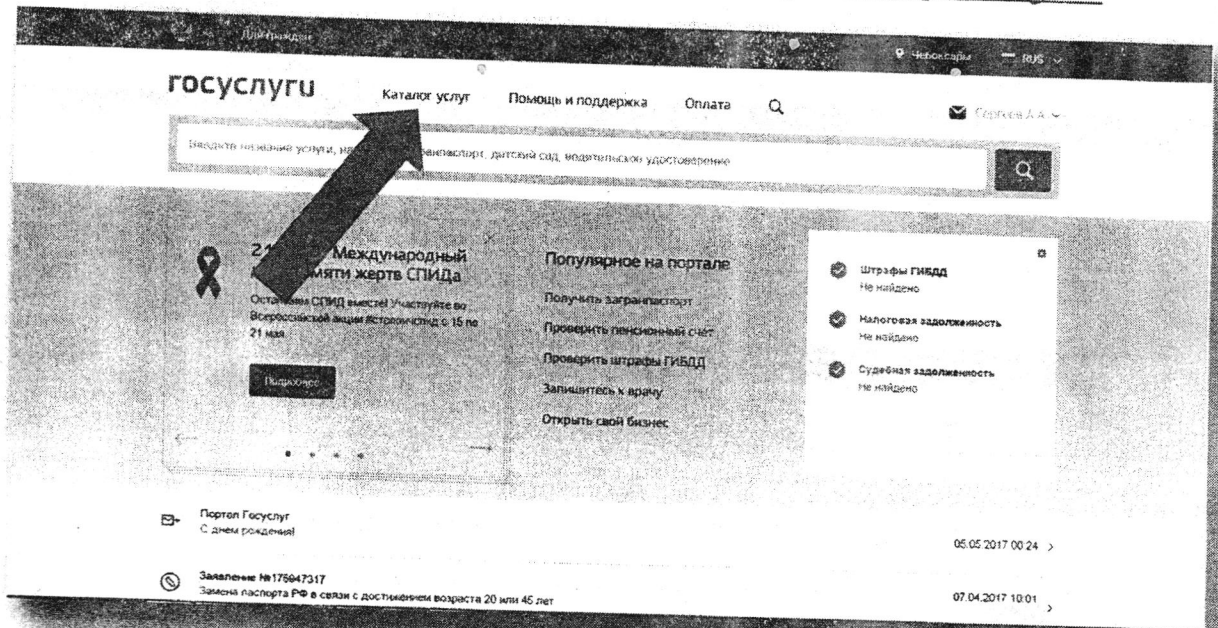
Для граждан

Чебоксары RUS

госуслуги

Каталог услуг

Помощь и поддержка

Оплата

Сергеев А.А.

Введите название услуги, н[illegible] загранпаспорт, детский сад, водительское удостоверение

21 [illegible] Международный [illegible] памяти жертв СПИДа

Остановим СПИД вместе! Участвуйте во Всероссийской акции #стопвичспид с 15 по 21 мая

Подробнее

Популярное на портале

Получить загранпаспорт

Проверить пенсионный счёт

Проверить штрафы ГИБДД

Запишитесь к врачу

Открыть свой бизнес

Штрафы ГИБДД
Не найдено

Налоговая задолженность
Не найдено

Судебная задолженность
Не найдено

Портал Госуслуг
С днем рождения!

05.05.2017 00:24

Заявление №175947317
Замена паспорта РФ в связи с достижением возраста 20 или 45 лет

07.04.2017 10:01